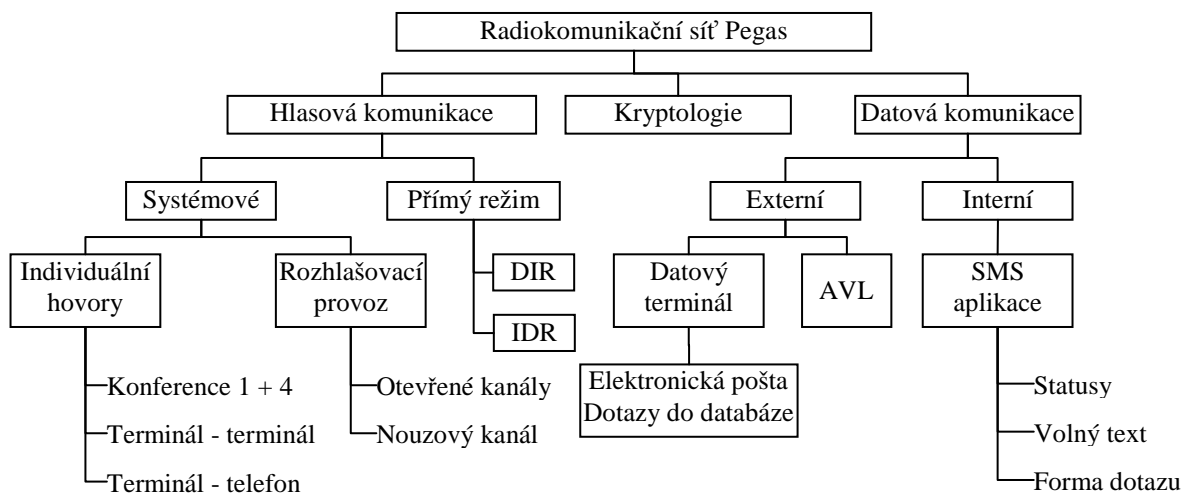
Radiokomunikační síť Pegas

Hlasová komunikace

Kryptologie

Datová komunikace

Systémové

Přímý režim

Externí

Interní

Individuální hovory

Rozhlašovací provoz

DIR

IDR

Datový terminál

AVL

SMS aplikace

Konference 1 + 4

Terminál - terminál

Terminál - telefon

Otevřené kanály

Nouzový kanál

Elektronická pošta
Dotazy do databáze

Statusy

Volný text

Forma dotazu